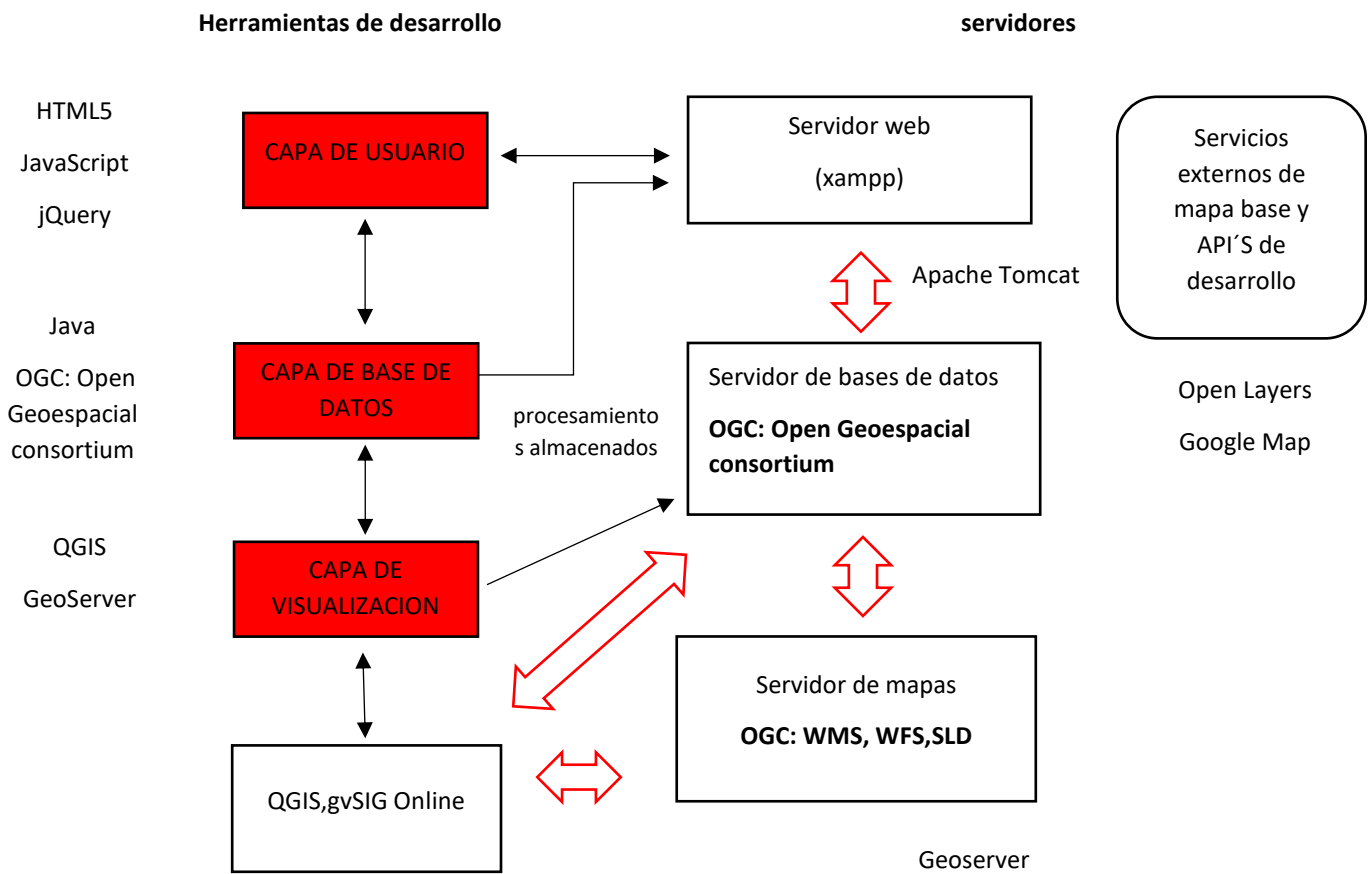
Herramientas de desarrollo

servidores

HTML5

JavaScript

jQuery

CAPA DE USUARIO

Servidor web

(xampp)

Servicios externos de mapa base y API´S de desarrollo

Apache Tomcat

Java

OGC: Open Geoespacial consortium

CAPA DE BASE DE DATOS

procesamientos almacenados

Servidor de bases de datos

**OGC: Open Geoespacial consortium**

Open Layers

Google Map

QGIS

GeoServer

CAPA DE VISUALIZACION

Servidor de mapas

**OGC: WMS, WFS,SLD**

QGIS,gvSIG Online

Geoserver